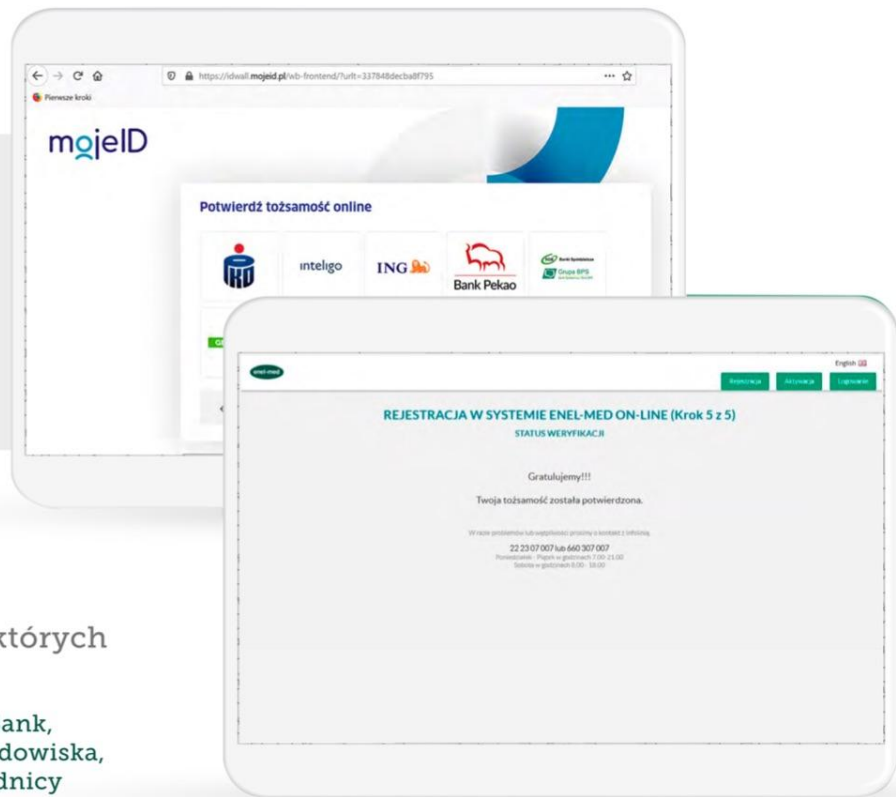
https://idwall.mojeid.pl/wb-frontend/?urlt=337848decba8f795

Pierwsze kroki

mojeID

Potwierdź tożsamość online

inteligo

ING

Bank Pekao

Grupa BPS

enel-med

English

Rejestracja

Aktywacja

Logowanie

REJESTRACJA W SYSTEMIE ENEL-MED ON-LINE (Krok 5 z 5)

STATUS WERYFIKACJI

Gratulujemy!!!

Twoja tożsamość została potwierdzona.

W razie problemów lub wątpliwości prosimy o kontakt z infolinią

22 23 07 007 lub 660 307 007

Poniedziałek - Piątek w godzinach 7.00-21.00

Sobota w godzinach 8.00 - 18.00

których

ank,

dowiska,

dnicy